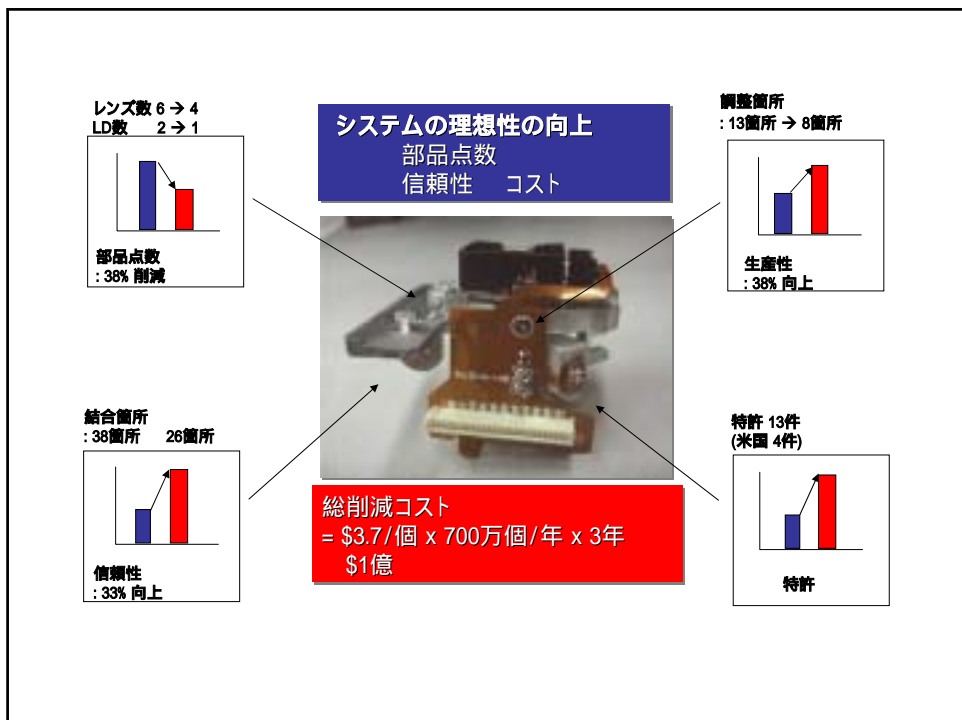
レンズ数 6 → 4
LD数　2 → 1

部品点数
: 38% 削減

システムの理想性の向上
部品点数
信頼性　コスト

調整箇所
: 13箇所 → 8箇所

生産性
: 38% 向上

結合箇所
: 38箇所　26箇所

信頼性
: 33% 向上

総削減コスト
= $3.7/個 x 700万個/年 x 3年
$1億

特許 13件
(米国 4件)

特許